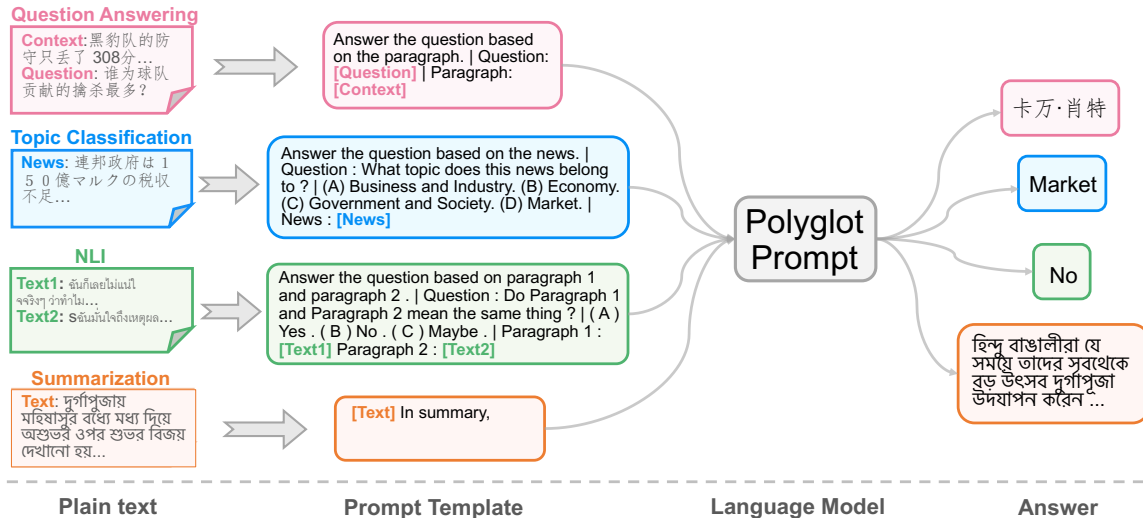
Question Answering

Context: 黑豹队的防守只丢了 308分...
Question: 谁为球队贡献的擒杀最多?

Answer the question based on the paragraph. | Question: [Question] | Paragraph: [Context]

Topic Classification

News: 連邦政府は 1 5 0 億マルクの税収不足...

Answer the question based on the news. | Question : What topic does this news belong to ? | (A) Business and Industry. (B) Economy. (C) Government and Society. (D) Market. | News : [News]

NLI

Text1: ฉันก็เลยไม่แน่ใจจริงๆ ว่าทำไม...
Text2: Sฉันมั่นใจถึงเหตุผล...

Answer the question based on paragraph 1 and paragraph 2 . | Question : Do Paragraph 1 and Paragraph 2 mean the same thing ? | ( A ) Yes . ( B ) No . ( C ) Maybe . | Paragraph 1 : [Text1] Paragraph 2 : [Text2]

Summarization

Text: দুর্গাপূজায় মহিষাসুর বধের মধ্য দিয়ে অশুভের ওপর শুভর বিজয় দেখানো হয়...

[Text] In summary,

Polyglot Prompt

卡万·肖特

Market

No

হিন্দু বাঙালীরা যে সময়ে তাদের সবথেকে বড় উৎসব দুর্গাপূজা উদযাপন করেন ...

Plain text

Prompt Template

Language Model

Answer